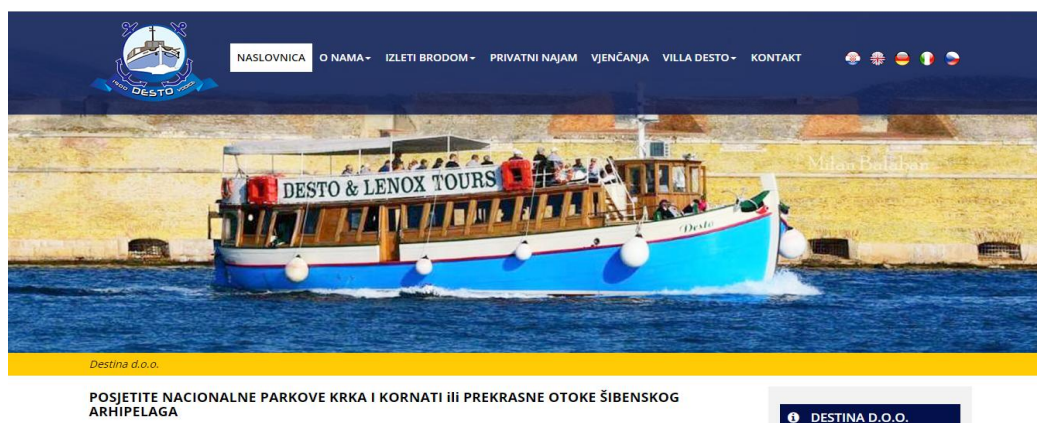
DESTO

NASLOVNICA O NAMA IZLETI BRODOM PRIVATNI NAJAM VJENČANJA VILLA DESTO KONTAKT

DESTO & LENOX TOURS

Desto

Milan Balaban

Destina d.o.o.

POSJETITE NACIONALNE PARKOVE KRKA I KORNATI ili PREKRASNE OTOKE ŠIBENSKOG ARHIPELAGA

DESTINA D.O.O.